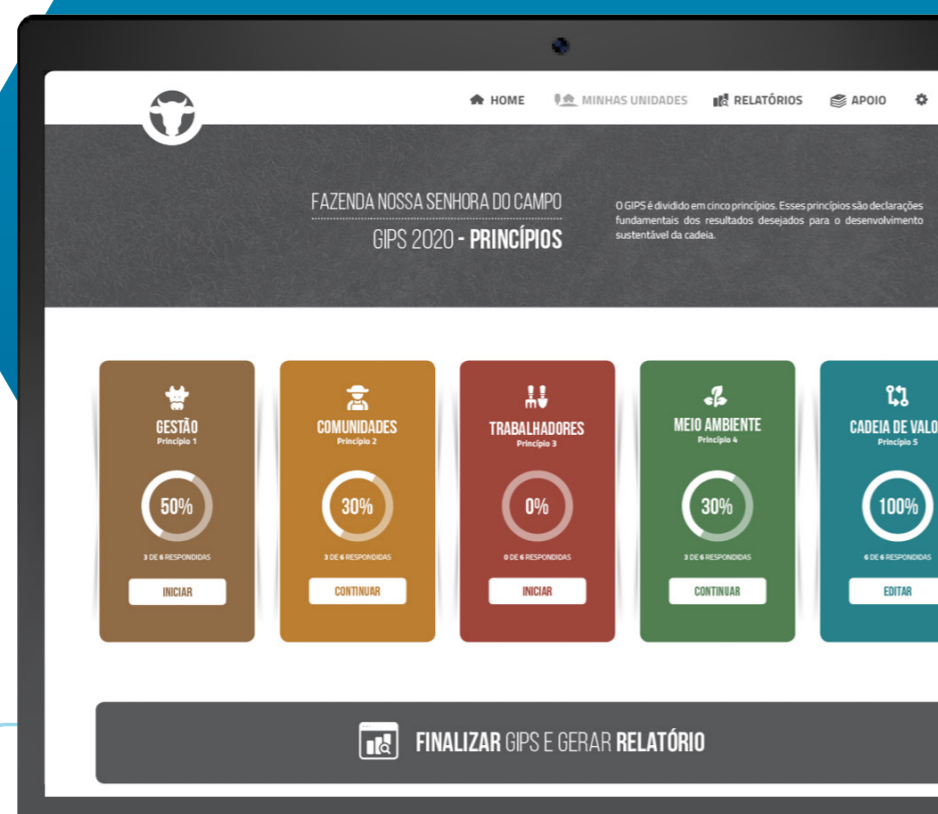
HOME MINHAS UNIDADES RELATÓRIOS APOIO

FAZENDA NOSSA SENHORA DO CAMPO
GIPS 2020 - PRINCÍPIOS

O GIPS é dividido em cinco princípios. Esses princípios são declarações fundamentais dos resultados desejados para o desenvolvimento sustentável da cadeia.

GESTÃO
Princípio 1
50%
3 DE 6 RESPONDIDAS
INICIAR

COMUNIDADES
Princípio 2
30%
3 DE 6 RESPONDIDAS
CONTINUAR

TRABALHADORES
Princípio 3
0%
0 DE 6 RESPONDIDAS
INICIAR

MEIO AMBIENTE
Princípio 4
30%
3 DE 6 RESPONDIDAS
CONTINUAR

CADEIA DE VALO
Princípio 5
100%
6 DE 6 RESPONDIDAS
EDITAR

FINALIZAR GIPS E GERAR RELATÓRIO